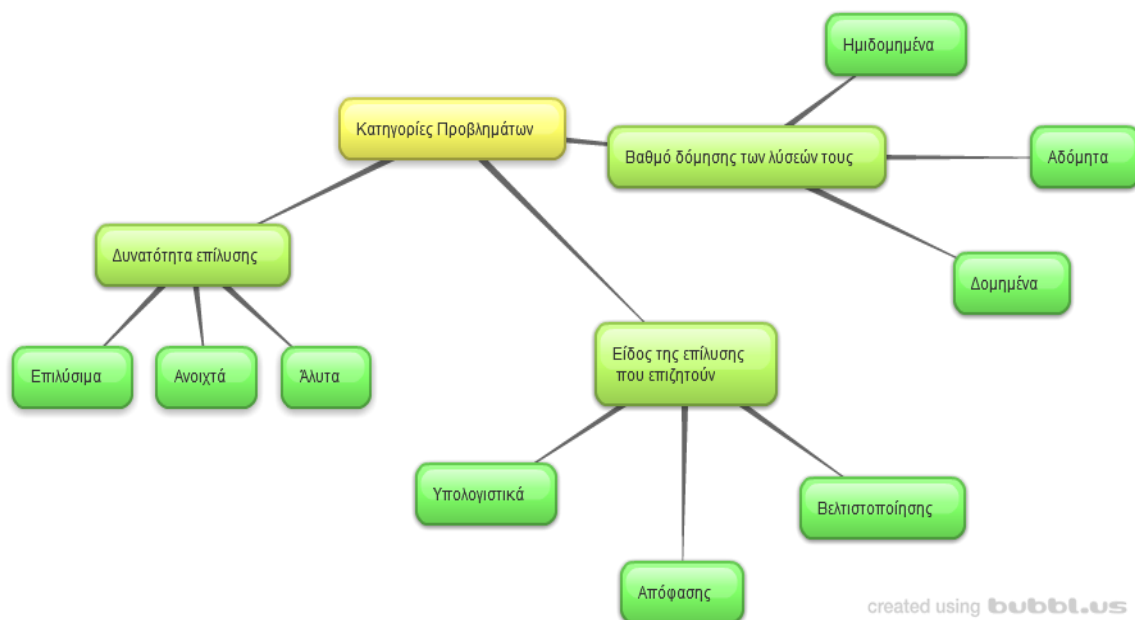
Κατηγορίες Προβλημάτων

Βαθμό δόμησης των λύσεων τους

Ημιδομημένα

Αδόμητα

Δομημένα

Δυνατότητα επίλυσης

Επιλύσιμα

Ανοιχτά

Άλυτα

Είδος της επίλυσης που επιζητούν

Υπολογιστικά

Απόφασης

Βελτιστοποίησης

created using bubbl.us